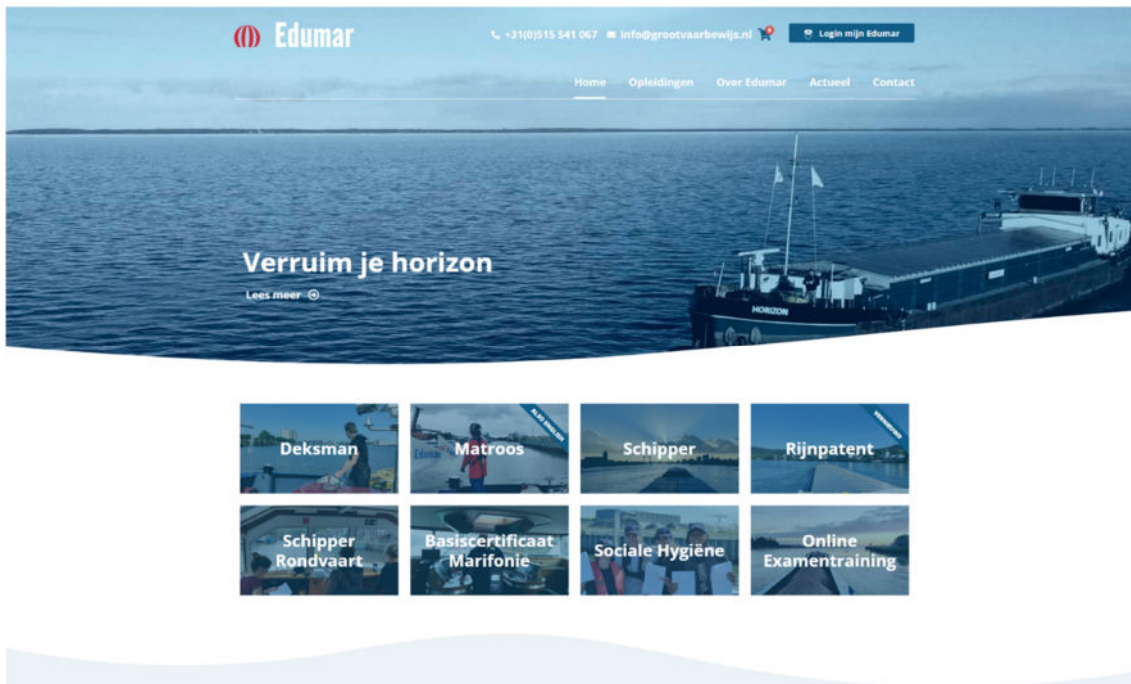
Edumar

+31(0)515 541 067 info@grootvaarbewijs.nl 0 Login mijn Edumar

Home Opleidingen Over Edumar Actueel Contact

Verruim je horizon

Lees meer

HORIZON

Deksman

Matroos

ALSO ENGLISH

Schipper

Rijnpatent

VERNIEUWD

Schipper Rondvaart

Basiscertificaat Marifonie

Sociale Hygiëne

Online Examentraining